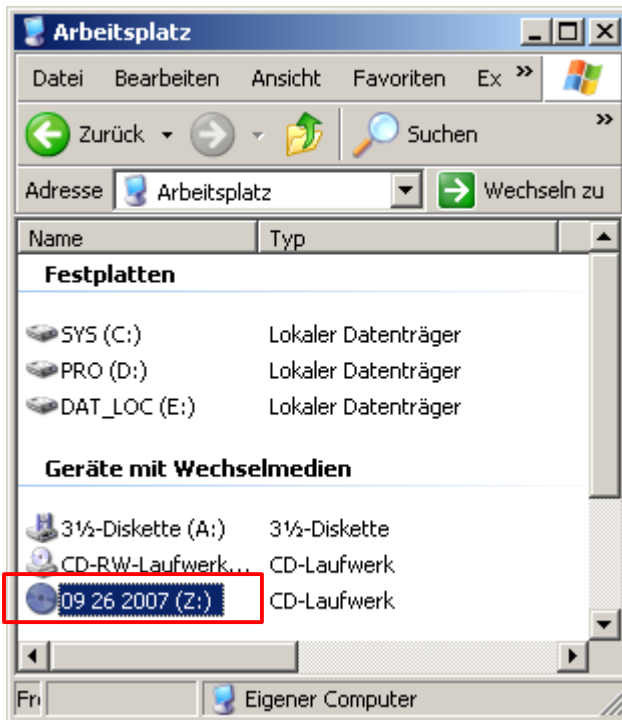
Arbeitsplatz

Datei Bearbeiten Ansicht Favoriten Ex »

Zurück Suchen »

Adresse Arbeitsplatz Wechseln zu

| Name | Typ |
|---|---|
| **Festplatten** | |
| SYS (C:) | Lokaler Datenträger |
| PRO (D:) | Lokaler Datenträger |
| DAT_LOC (E:) | Lokaler Datenträger |
| **Geräte mit Wechselmedien** | |
| 3½-Diskette (A:) | 3½-Diskette |
| CD-RW-Laufwerk... | CD-Laufwerk |
| 09 26 2007 (Z:) | CD-Laufwerk |

Fr Eigener Computer